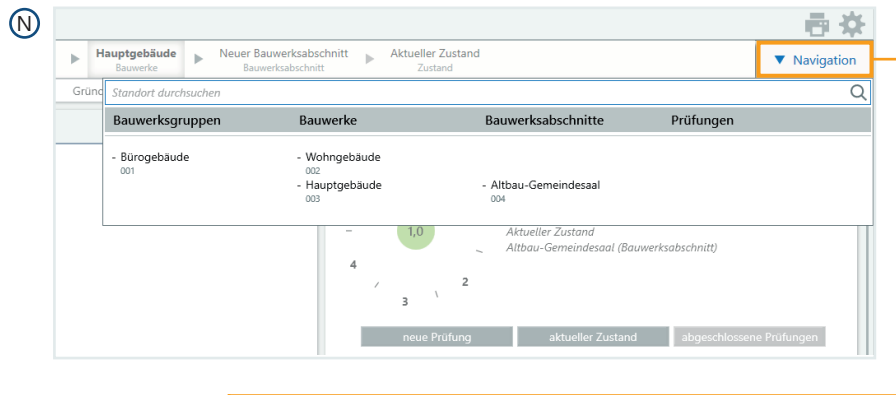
N

Hauptgebäude
Bauwerke

Neuer Bauwerksabschnitt
Bauwerksabschnitt

Aktueller Zustand
Zustand

▼ Navigation

Gründ

Standort durchsuchen

| Bauwerksgruppen | Bauwerke | Bauwerksabschnitte | Prüfungen |
|---|---|---|---|
| - Bürogebäude 001 | - Wohngebäude 002 | | |
| | - Hauptgebäude 003 | - Altbau-Gemeindesaal 004 | |

1,0

Aktueller Zustand
Altbau-Gemeindesaal (Bauwerksabschnitt)

4
2
3

neue Prüfung
aktueller Zustand
abgeschlossene Prüfungen